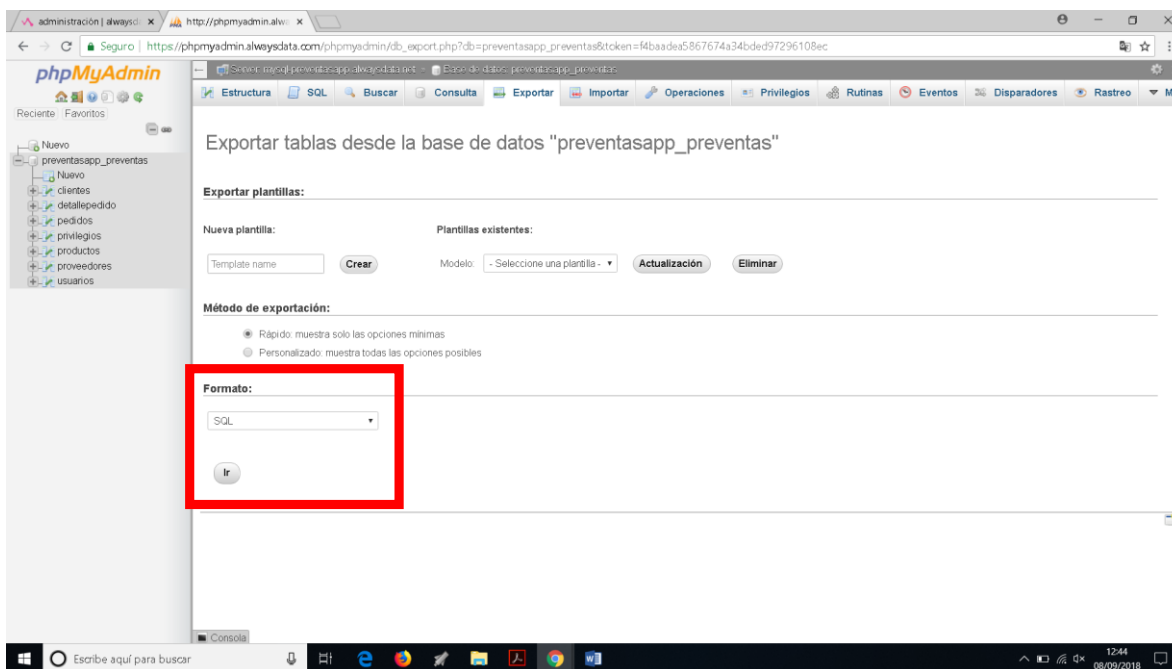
administración | alwaysd ×
http://phpmyadmin.alwa ×

Seguro | https://phpmyadmin.alwaysdata.com/phpmyadmin/db_export.php?db=preventasapp_preventas&token=f4baadea5867674a34bded97296108ec

phpMyAdmin
Reciente Favoritos
Nuevo
preventasapp_preventas
Nuevo
clientes
detallepedido
pedidos
privilegios
productos
proveedores
usuarios

Servidor: mysql-preventasapp.alwaysdata.net » Base de datos: preventasapp_preventas

Estructura SQL Buscar Consulta Exportar Importar Operaciones Privilegios Rutinas Eventos Disparadores Rastreo M

Exportar tablas desde la base de datos "preventasapp_preventas"

Exportar plantillas:

Nueva plantilla:
Template name
Crear

Plantillas existentes:
Modelo: - Seleccione una plantilla -
Actualización
Eliminar

Método de exportación:

Rápido: muestra solo las opciones mínimas
Personalizado: muestra todas las opciones posibles

Formato:

SQL

Ir

Consola

Escribe aquí para buscar

12:44
08/09/2018